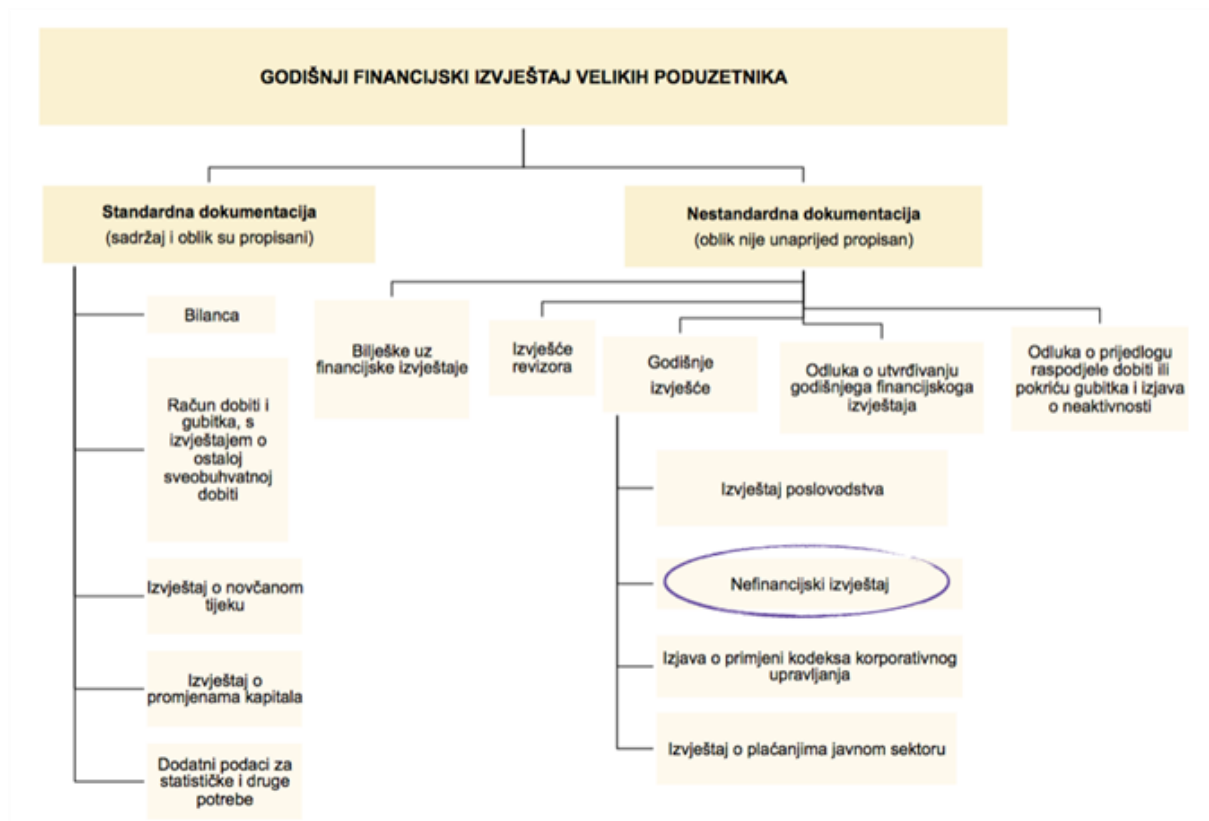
GODIŠNJI FINANCIJSKI IZVJEŠTAJ VELIKIH PODUZETNIKA

Standardna dokumentacija
(sadržaj i oblik su propisani)

Nestandardna dokumentacija
(oblik nije unaprijed propisan)

Bilanca

Račun dobiti i gubitka, s izvještajem o ostaloj sveobuhvatnoj dobiti

Izvještaj o novčanom tijeku

Izvještaj o promjenama kapitala

Dodatni podaci za statističke i druge potrebe

Bilješke uz financijske izvještaje

Izvješće revizora

Godišnje izvješće

Odluka o utvrđivanju godišnjega financijskoga izvještaja

Odluka o prijedlogu raspodjele dobiti ili pokriću gubitka i izjava o neaktivnosti

Izvještaj poslovodstva

Nefinancijski izvještaj

Izjava o primjeni kodeksa korporativnog upravljanja

Izvještaj o plaćanjima javnom sektoru